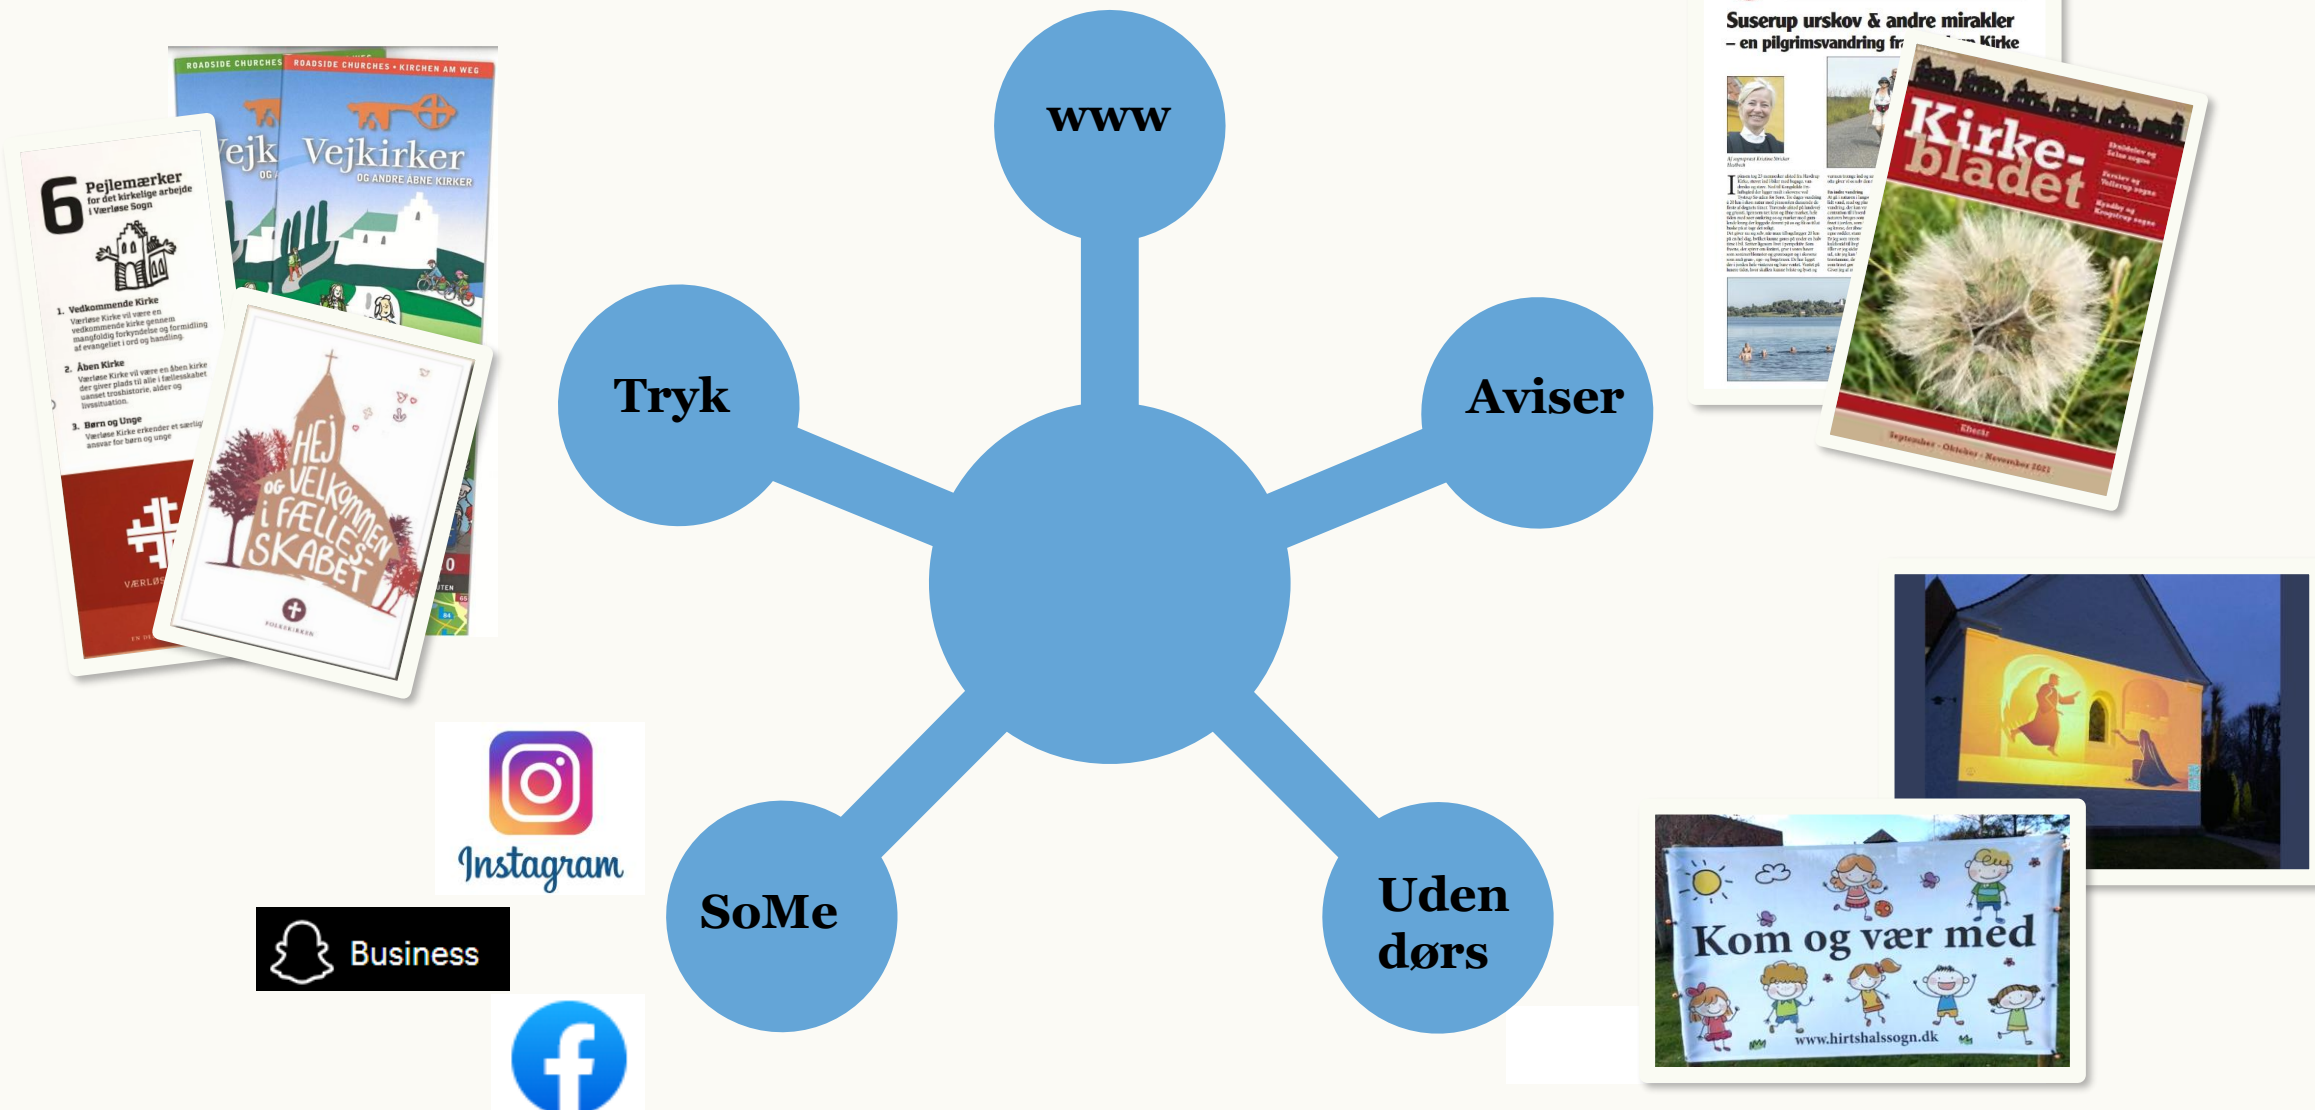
ROADSIDE CHURCHES
ROADSIDE CHURCHES • KIRCHEN AM WEG
Vejk
Vejkirker
OG ANDRE ÅBNE KIRKER

6 Pejlemærker for det kirkelige arbejde i Værløse Sogn

1. Vedkommende Kirke
Værløse Kirke vil være en vedkommende kirke gennem mangfoldig forkyndelse og formidling af evangeliet i ord og handling.

2. Åben Kirke
Værløse Kirke vil være en åben kirke der giver plads til alle i fællesskabet uanset trosbistorie, alder og livssituation.

3. Børn og Unge
Værløse Kirke erkender et særligt ansvar for børn og unge

VÆRLØS

HEJ OG VELKOMMEN I FÆLLESSKABET
FOLKEKIRKEN

www

Tryk

Aviser

SoMe

Uden dørs

Suserup urskov & andre mirakler
– en pilgrimsvandring fr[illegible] Kirke

Kirke-bladet
September - Oktober - November 2021

Instagram

Business

Kom og vær med
www.hirtshalssogn.dk